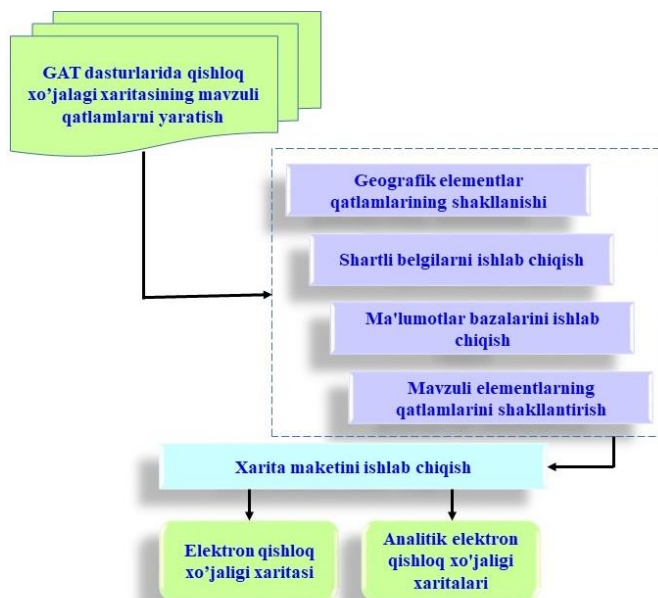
GAT dasturlarida qishloq xo'jalagi xaritasining mavzuli qatlamlarni yaratish

Geografik elementlar qatlamlarining shakllanishi

Shartli belgilarni ishlab chiqish

Ma'lumotlar bazalarini ishlab chiqish

Mavzuli elementlarning qatlamlarini shakllantirish

Xarita maketini ishlab chiqish

Elektron qishloq xo'jaligi xaritasi

Analitik elektron qishloq xo'jaligi xaritalari